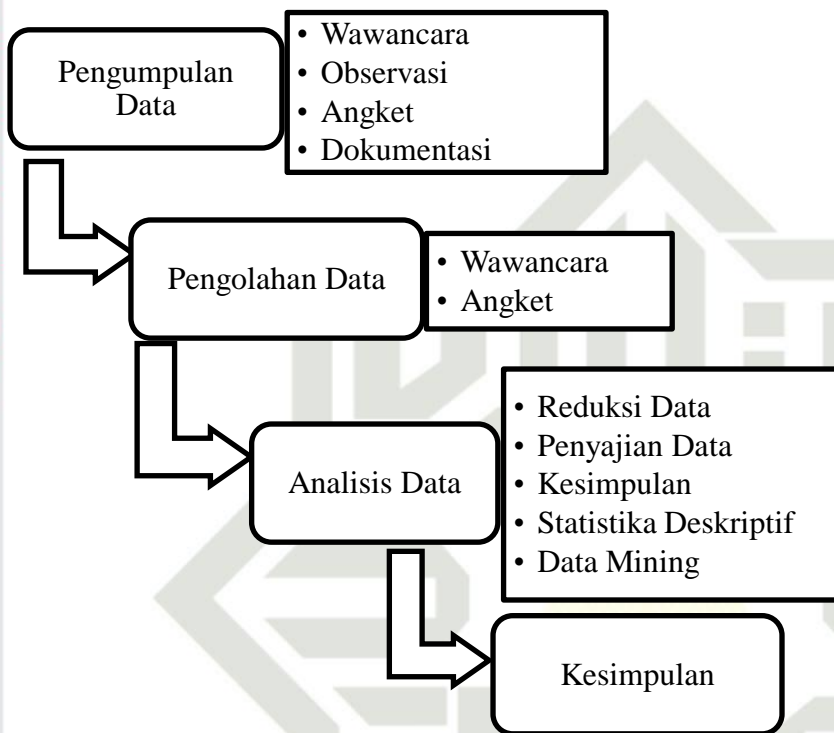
Pengumpulan Data

• Wawancara
• Observasi
• Angket
• Dokumentasi

Pengolahan Data

• Wawancara
• Angket

Analisis Data

• Reduksi Data
• Penyajian Data
• Kesimpulan
• Statistika Deskriptif
• Data Mining

Kesimpulan